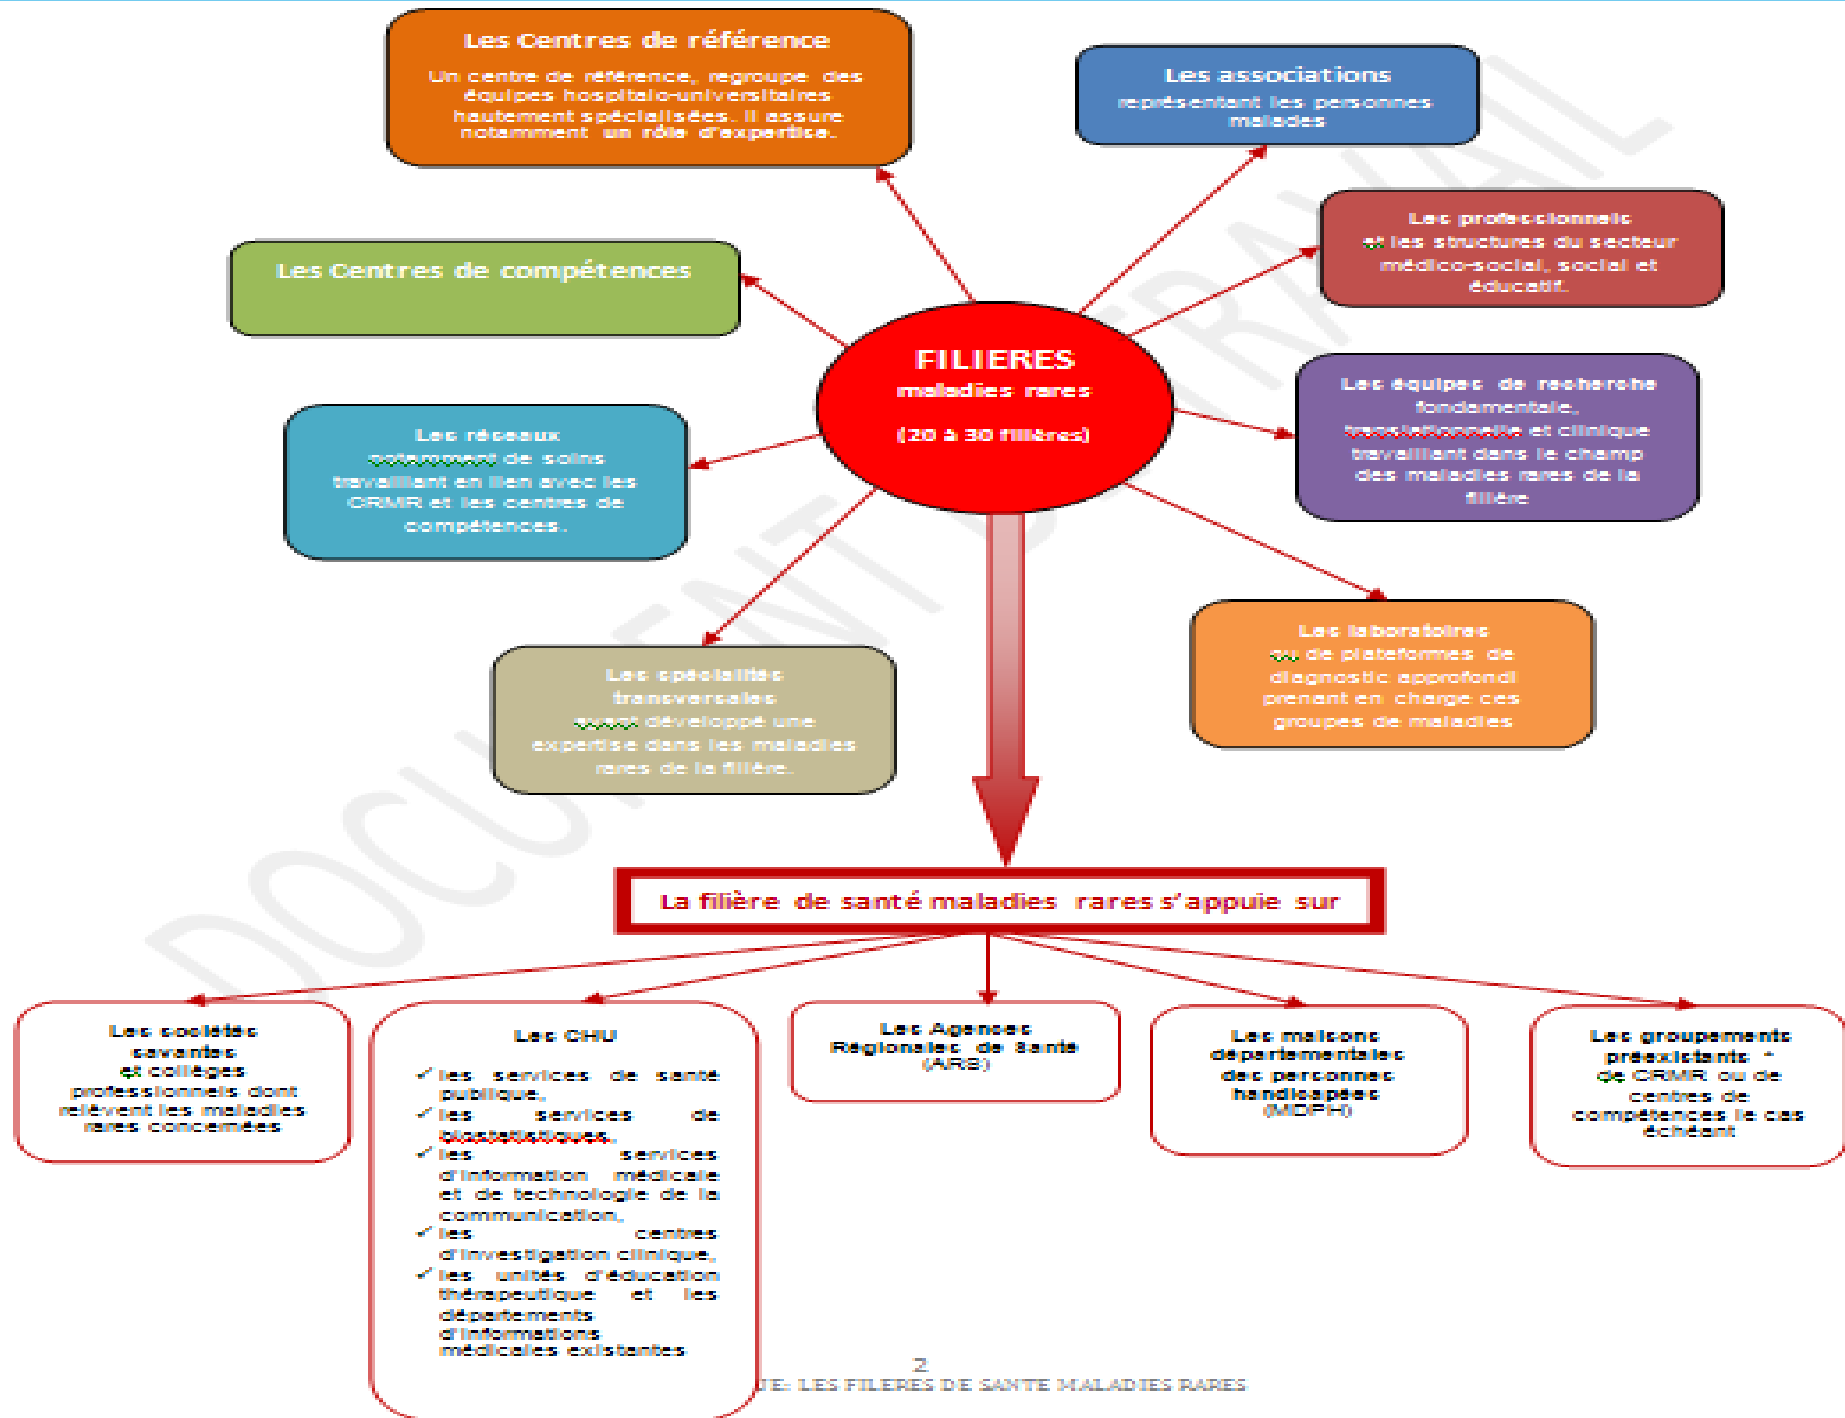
Les Centres de référence

Un centre de référence, regroupe des équipes hospitalo-universitaires hautement spécialisées. Il assure notamment un rôle d'expertise.

Les associations

représentant les personnes malades

Les professionnels et les structures du secteur médico-social, social et éducatif.

Les Centres de compétences

FILIERES

maladies rares

(20 à 30 filières)

Les équipes de recherche fondamentale, translationnelle et clinique travaillant dans le champ des maladies rares de la filière

Les réseaux notamment de soins travaillant en lien avec les CRMR et les centres de compétences.

Les laboratoires ou de plateformes de diagnostic approfondi prenant en charge ces groupes de maladies

Les spécialités transversales ayant développé une expertise dans les maladies rares de la filière.

DOCUMENT INTERNAL

La filière de santé maladies rares s'appuie sur

Les sociétés savantes et collèges professionnels dont relèvent les maladies rares concernées

Les CHU

✓ les services de santé publique,
✓ les services de biostatistiques,
✓ les services d'information médicale et de technologie de la communication,
✓ les centres d'investigation clinique,
✓ les unités d'éducation thérapeutique et les départements d'informations médicales existantes

Les Agences Régionales de Santé (ARS)

Les maisons départementales des personnes handicapées (MDPH)

Les groupements préexistants de CRMR ou de centres de compétences le cas échéant

2

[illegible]TE: LES FILERES DE SANTE MALADIES RARES